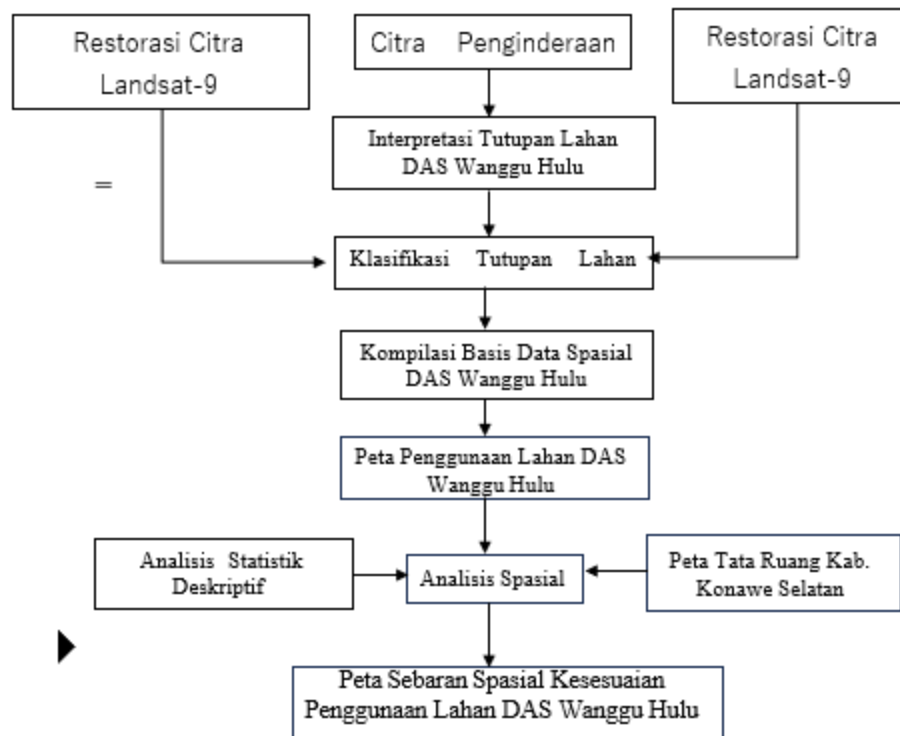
Restorasi Citra Landsat-9

Citra Penginderaan

Restorasi Citra Landsat-9

Interpretasi Tutupan Lahan DAS Wanggu Hulu

=

Klasifikasi Tutupan Lahan

Kompilasi Basis Data Spasial DAS Wanggu Hulu

Peta Penggunaan Lahan DAS Wanggu Hulu

Analisis Statistik Deskriptif

Analisis Spasial

Peta Tata Ruang Kab. Konawe Selatan

Peta Sebaran Spasial Kesesuaian Penggunaan Lahan DAS Wanggu Hulu